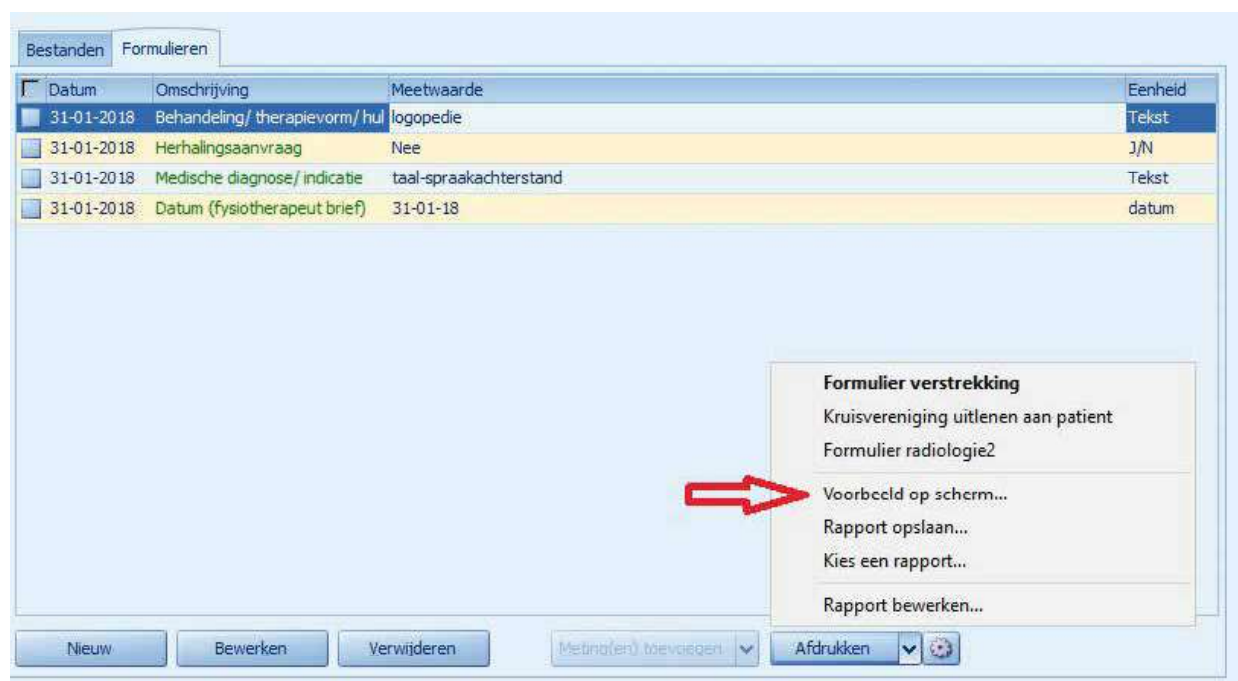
Bestanden Formulieren

| Datum | Omschrijving | Meetwaarde | Eenheid |
|---|---|---|---|
| 31-01-2018 | Behandeling/ therapievorm/ hul | logopedie | Tekst |
| 31-01-2018 | Herhalingsaanvraag | Nee | J/N |
| 31-01-2018 | Medische diagnose/ indicatie | taal-spraakachterstand | Tekst |
| 31-01-2018 | Datum (fysiotherapeut brief) | 31-01-18 | datum |

Formulier verstrekking
Kruisvereniging uitlenen aan patient
Formulier radiologie2
Voorbeeld op scherm...
Rapport opslaan...
Kies een rapport...
Rapport bewerken...

Nieuw Bewerken Verwijderen Meting(en) toevoegen Afdrukken